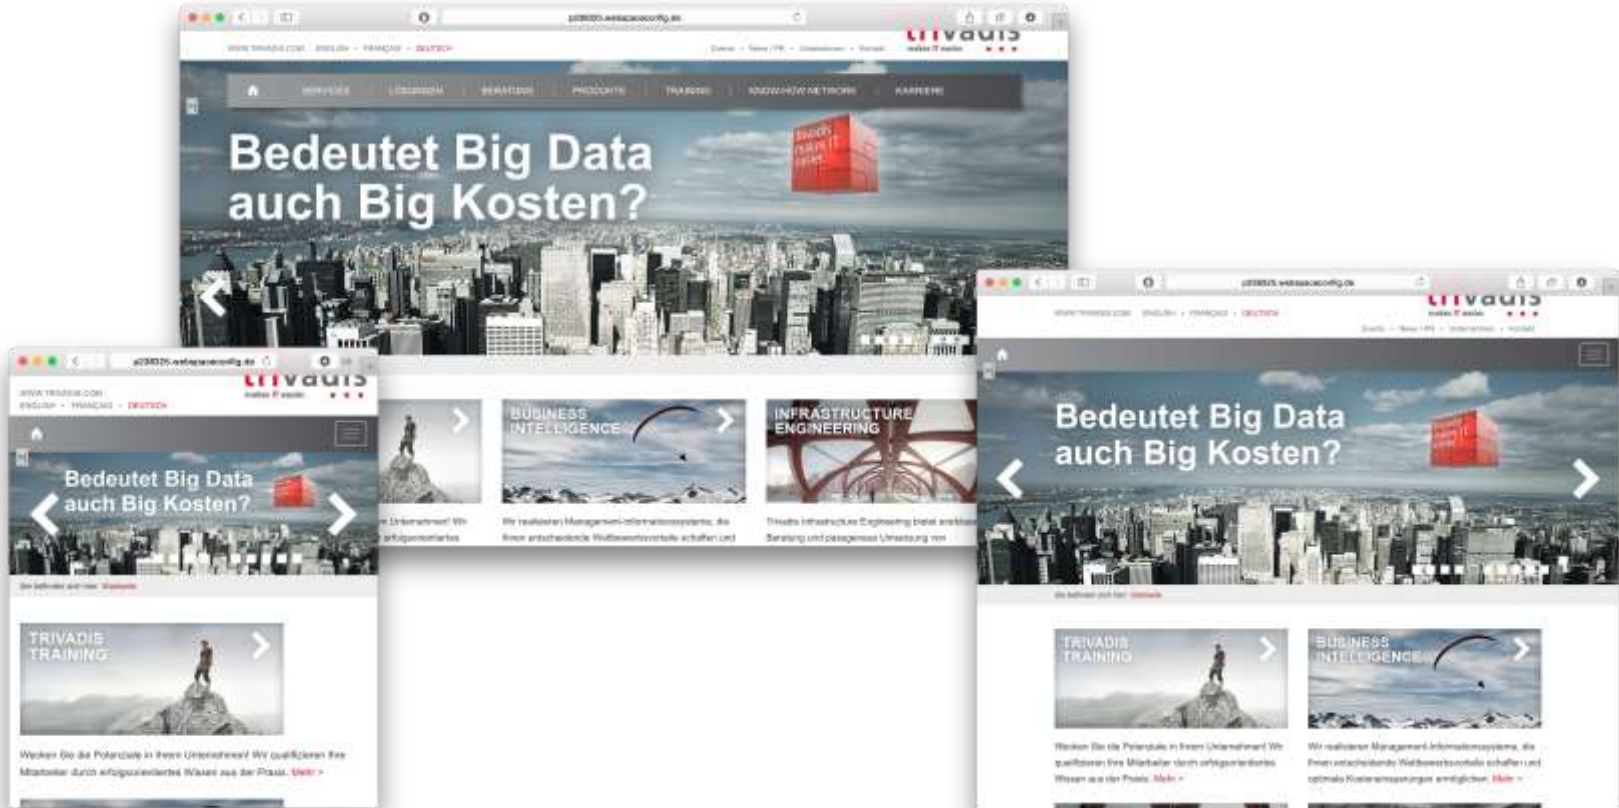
trivadis
makes IT easier.

SERVICES · LÖSUNGEN · BERATUNG · PRODUKTE · TRAINING · KNOW-HOW NETWORK · KARRIERE

Bedeutet Big Data auch Big Kosten?

BUSINESS INTELLIGENCE

INFRASTRUCTURE ENGINEERING

Wir realisieren Management-Informationssysteme, die Ihnen entscheidende Wettbewerbsvorteile schaffen und

Trivadis Infrastructure Engineering bietet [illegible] Beratung und passgenaue Umsetzung von

trivadis
makes IT easier.

Bedeutet Big Data auch Big Kosten?

TRIVADIS TRAINING

Wecken Sie die Potenziale in Ihrem Unternehmen! Wir qualifizieren Ihre Mitarbeiter durch erfolgsorientiertes Wissen aus der Praxis. Mehr >

trivadis
makes IT easier.

Bedeutet Big Data auch Big Kosten?

TRIVADIS TRAINING

BUSINESS INTELLIGENCE

Wecken Sie die Potenziale in Ihrem Unternehmen! Wir qualifizieren Ihre Mitarbeiter durch erfolgsorientiertes Wissen aus der Praxis. Mehr >

Wir realisieren Management-Informationssysteme, die Ihnen entscheidende Wettbewerbsvorteile schaffen und optimale Kosteneinsparungen ermöglichen. Mehr >